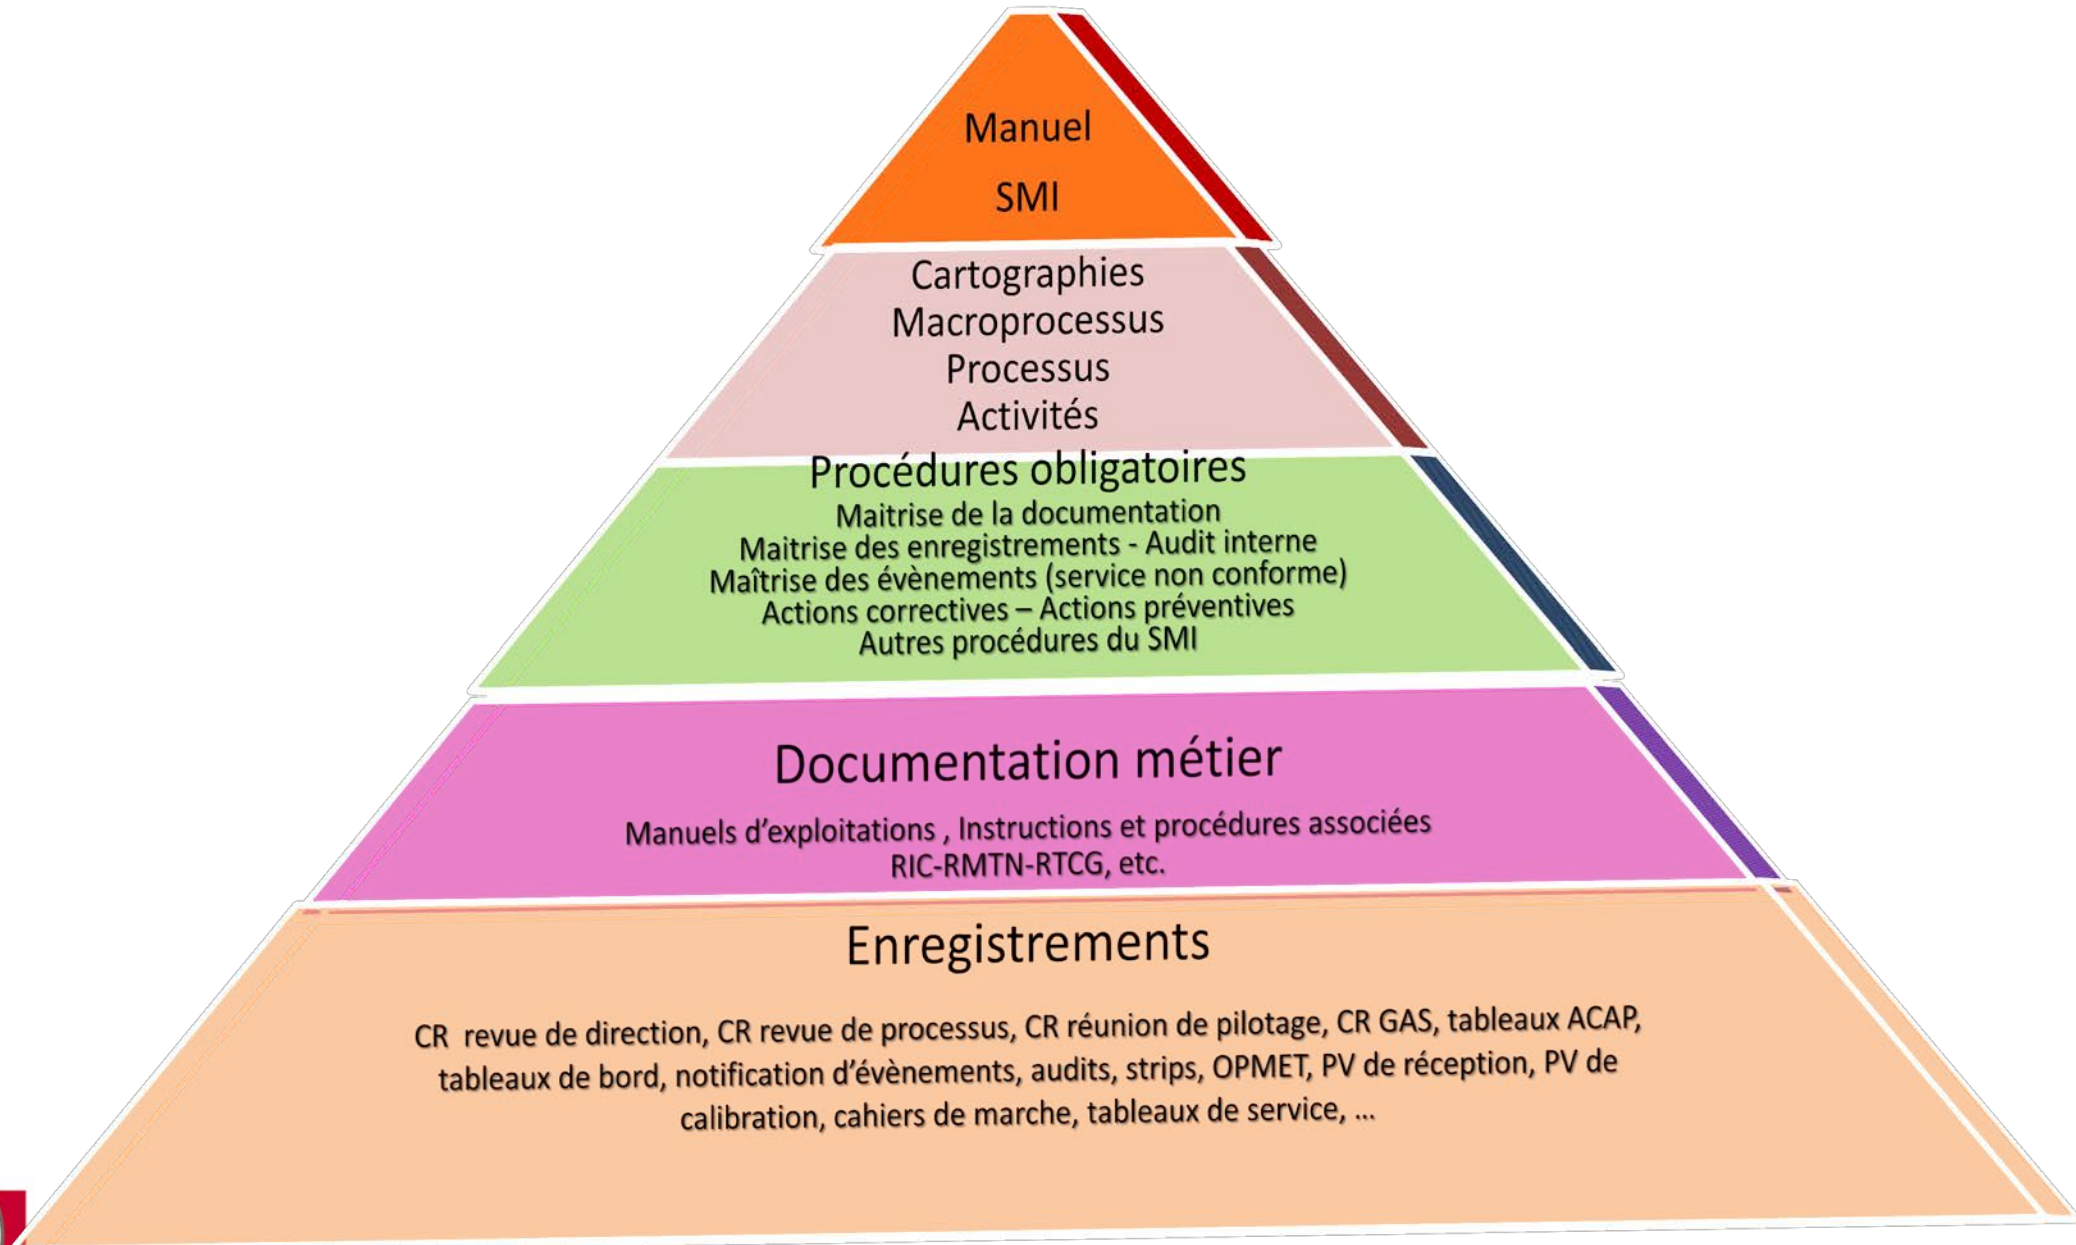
Manuel
SMI

Cartographies
Macroprocessus
Processus
Activités

Procédures obligatoires
Maitrise de la documentation
Maitrise des enregistrements - Audit interne
Maîtrise des évènements (service non conforme)
Actions correctives – Actions préventives
Autres procédures du SMI

Documentation métier
Manuels d'exploitations , Instructions et procédures associées
RIC-RMTN-RTCG, etc.

Enregistrements
CR revue de direction, CR revue de processus, CR réunion de pilotage, CR GAS, tableaux ACAP, tableaux de bord, notification d'évènements, audits, strips, OPMET, PV de réception, PV de calibration, cahiers de marche, tableaux de service, …